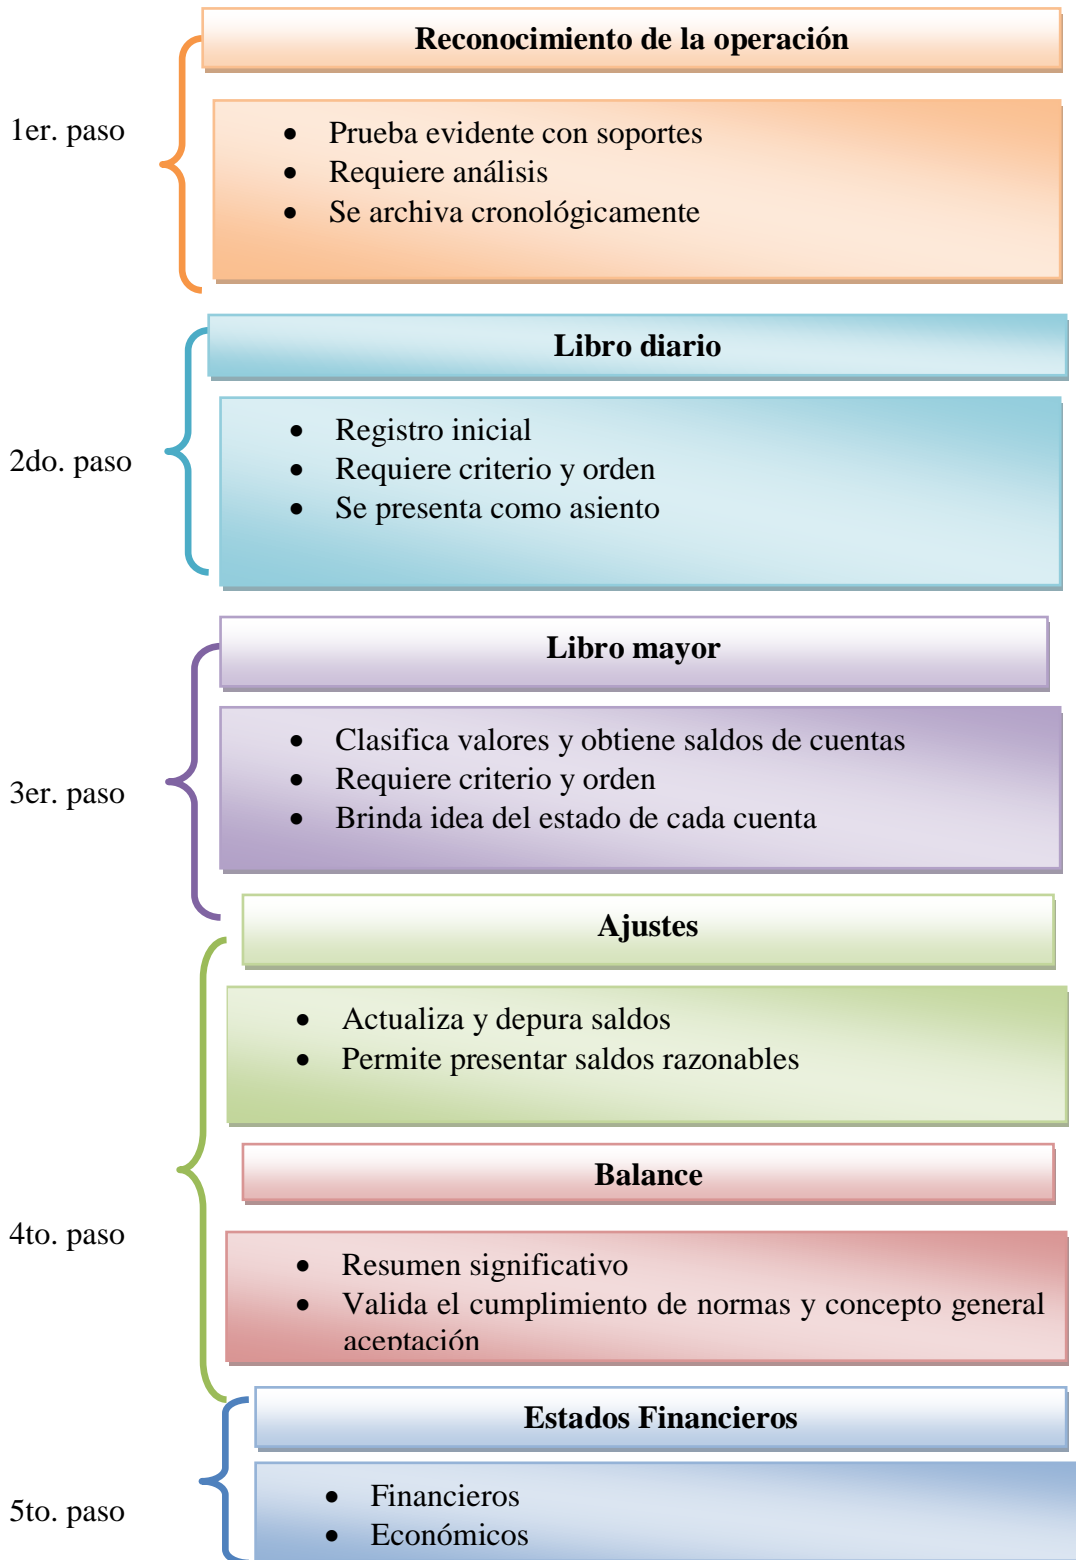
1er. paso

Reconocimiento de la operación

- Prueba evidente con soportes
- Requiere análisis
- Se archiva cronológicamente

2do. paso

Libro diario

- Registro inicial
- Requiere criterio y orden
- Se presenta como asiento

3er. paso

Libro mayor

- Clasifica valores y obtiene saldos de cuentas
- Requiere criterio y orden
- Brinda idea del estado de cada cuenta

4to. paso

Ajustes

- Actualiza y depura saldos
- Permite presentar saldos razonables

Balance

- Resumen significativo
- Valida el cumplimiento de normas y concepto general aceptación

5to. paso

Estados Financieros

- Financieros
- Económicos